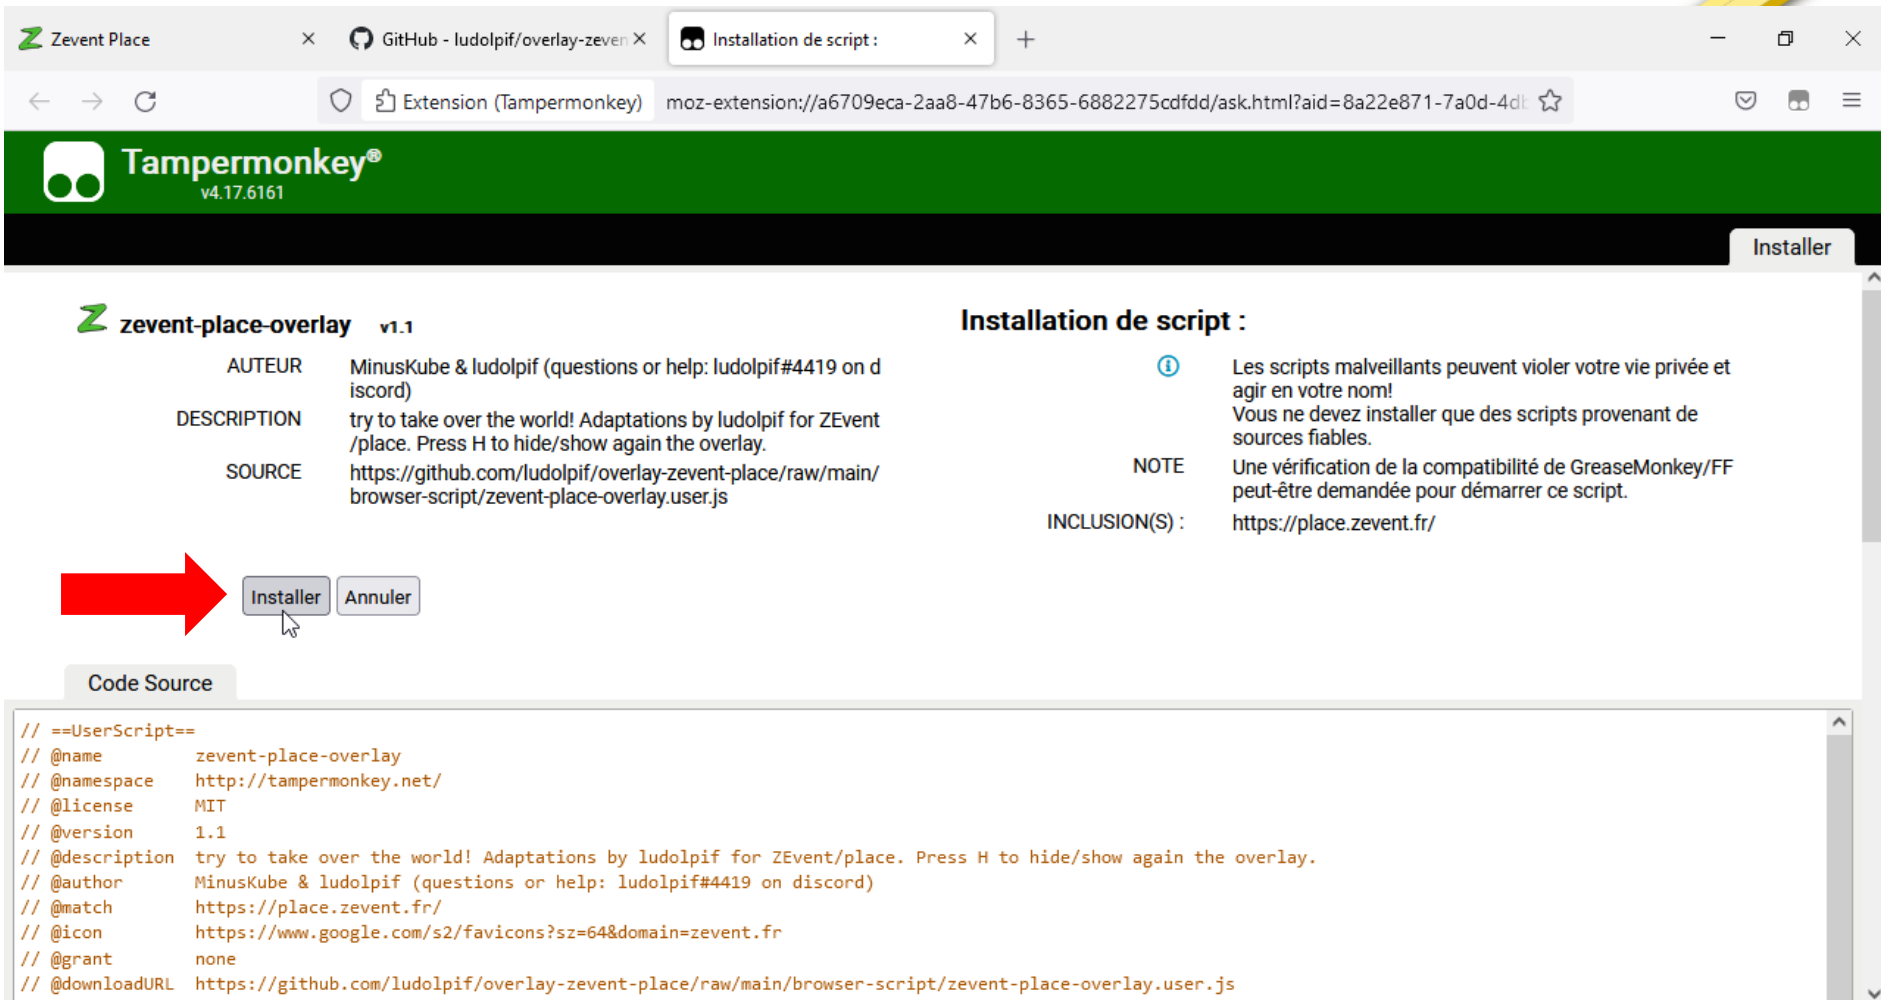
Zevent Place ×
GitHub - ludolpif/overlay-zeven ×
Installation de script : ×
+

Extension (Tampermonkey) moz-extension://a6709eca-2aa8-47b6-8365-6882275cdfdd/ask.html?aid=8a22e871-7a0d-4d

Tampermonkey®
v4.17.6161

Installer

zevent-place-overlay v1.1

| AUTEUR | MinusKube & ludolpif (questions or help: ludolpif#4419 on discord) |
|---|---|
| DESCRIPTION | try to take over the world! Adaptations by ludolpif for ZEvent /place. Press H to hide/show again the overlay. |
| SOURCE | https://github.com/ludolpif/overlay-zevent-place/raw/main/browser-script/zevent-place-overlay.user.js |

Installation de script :

Les scripts malveillants peuvent violer votre vie privée et agir en votre nom!
Vous ne devez installer que des scripts provenant de sources fiables.

NOTE Une vérification de la compatibilité de GreaseMonkey/FF peut-être demandée pour démarrer ce script.

INCLUSION(S) : https://place.zevent.fr/

Installer Annuler

Code Source

// ==UserScript==
// @name zevent-place-overlay
// @namespace http://tampermonkey.net/
// @license MIT
// @version 1.1
// @description try to take over the world! Adaptations by ludolpif for ZEvent/place. Press H to hide/show again the overlay.
// @author MinusKube & ludolpif (questions or help: ludolpif#4419 on discord)
// @match https://place.zevent.fr/
// @icon https://www.google.com/s2/favicons?sz=64&domain=zevent.fr
// @grant none
// @downloadURL https://github.com/ludolpif/overlay-zevent-place/raw/main/browser-script/zevent-place-overlay.user.js